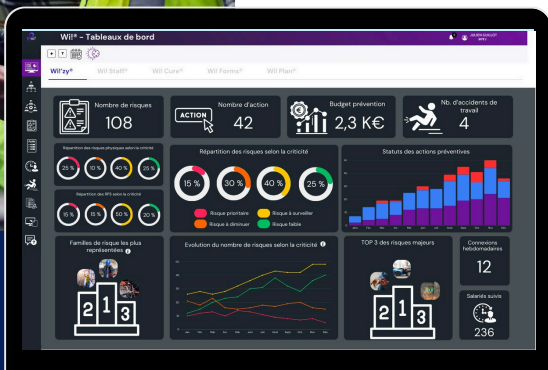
Wil® - Tableaux de bord

Wil'zy® Wil Staff® Wil Cure® Wil Forme® Wil Plan®

Nombre de risques
108

ACTION
Nombre d'action
42

Budget prévention
2,3 K€

Nb. d'accidents de travail
4

Répartition des risques physiques selon la criticité
25 % 10 % 10 % 55 %

Répartition des RPS selon la criticité
15 % 15 % 50 % 20 %

Répartition des risques selon la criticité
15 % 30 % 40 % 25 %

Risque prioritaire
Risque à surveiller
Risque à diminuer
Risque faible

Statuts des actions préventives

Familles de risque les plus représentées

Evolution du nombre de risques selon la criticité

TOP 3 des risques majeurs

Connexions hebdomadaires
12

Salariés suivis
236